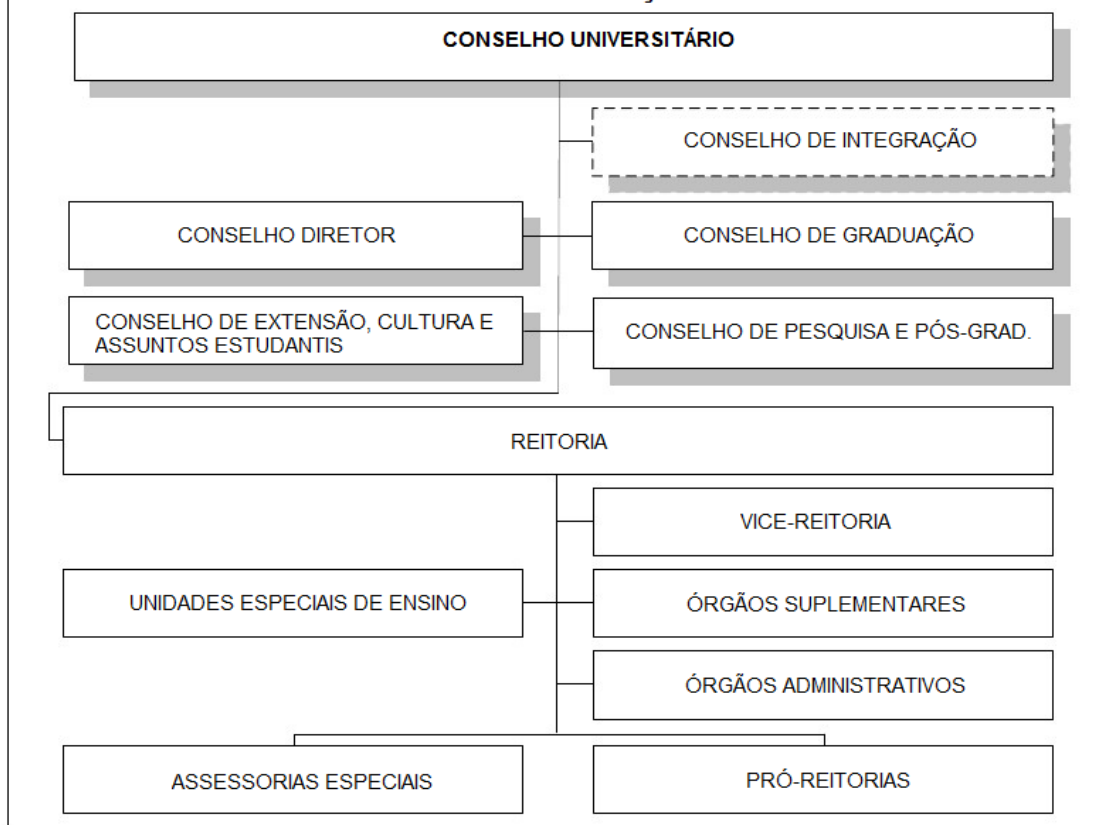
CONSELHO UNIVERSITÁRIO

CONSELHO DE INTEGRAÇÃO

CONSELHO DIRETOR

CONSELHO DE GRADUAÇÃO

CONSELHO DE EXTENSÃO, CULTURA E ASSUNTOS ESTUDANTIS

CONSELHO DE PESQUISA E PÓS-GRAD.

REITORIA

VICE-REITORIA

UNIDADES ESPECIAIS DE ENSINO

ÓRGÃOS SUPLEMENTARES

ÓRGÃOS ADMINISTRATIVOS

ASSESSORIAS ESPECIAIS

PRÓ-REITORIAS